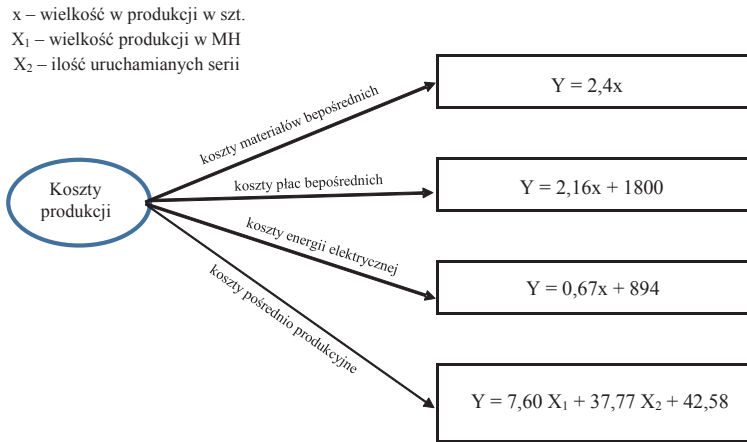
x – wielkość w produkcji w szt.
$X_1$ – wielkość produkcji w MH
$X_2$ – ilość uruchamianych serii

Koszty produkcji

koszty materiałów bepośrednich

$Y = 2,4x$

koszty płac bepośrednich

$Y = 2,16x + 1800$

koszty energii elektrycznej

$Y = 0,67x + 894$

koszty pośrednio produkcyjne

$Y = 7,60\ X_1 + 37,77\ X_2 + 42,58$